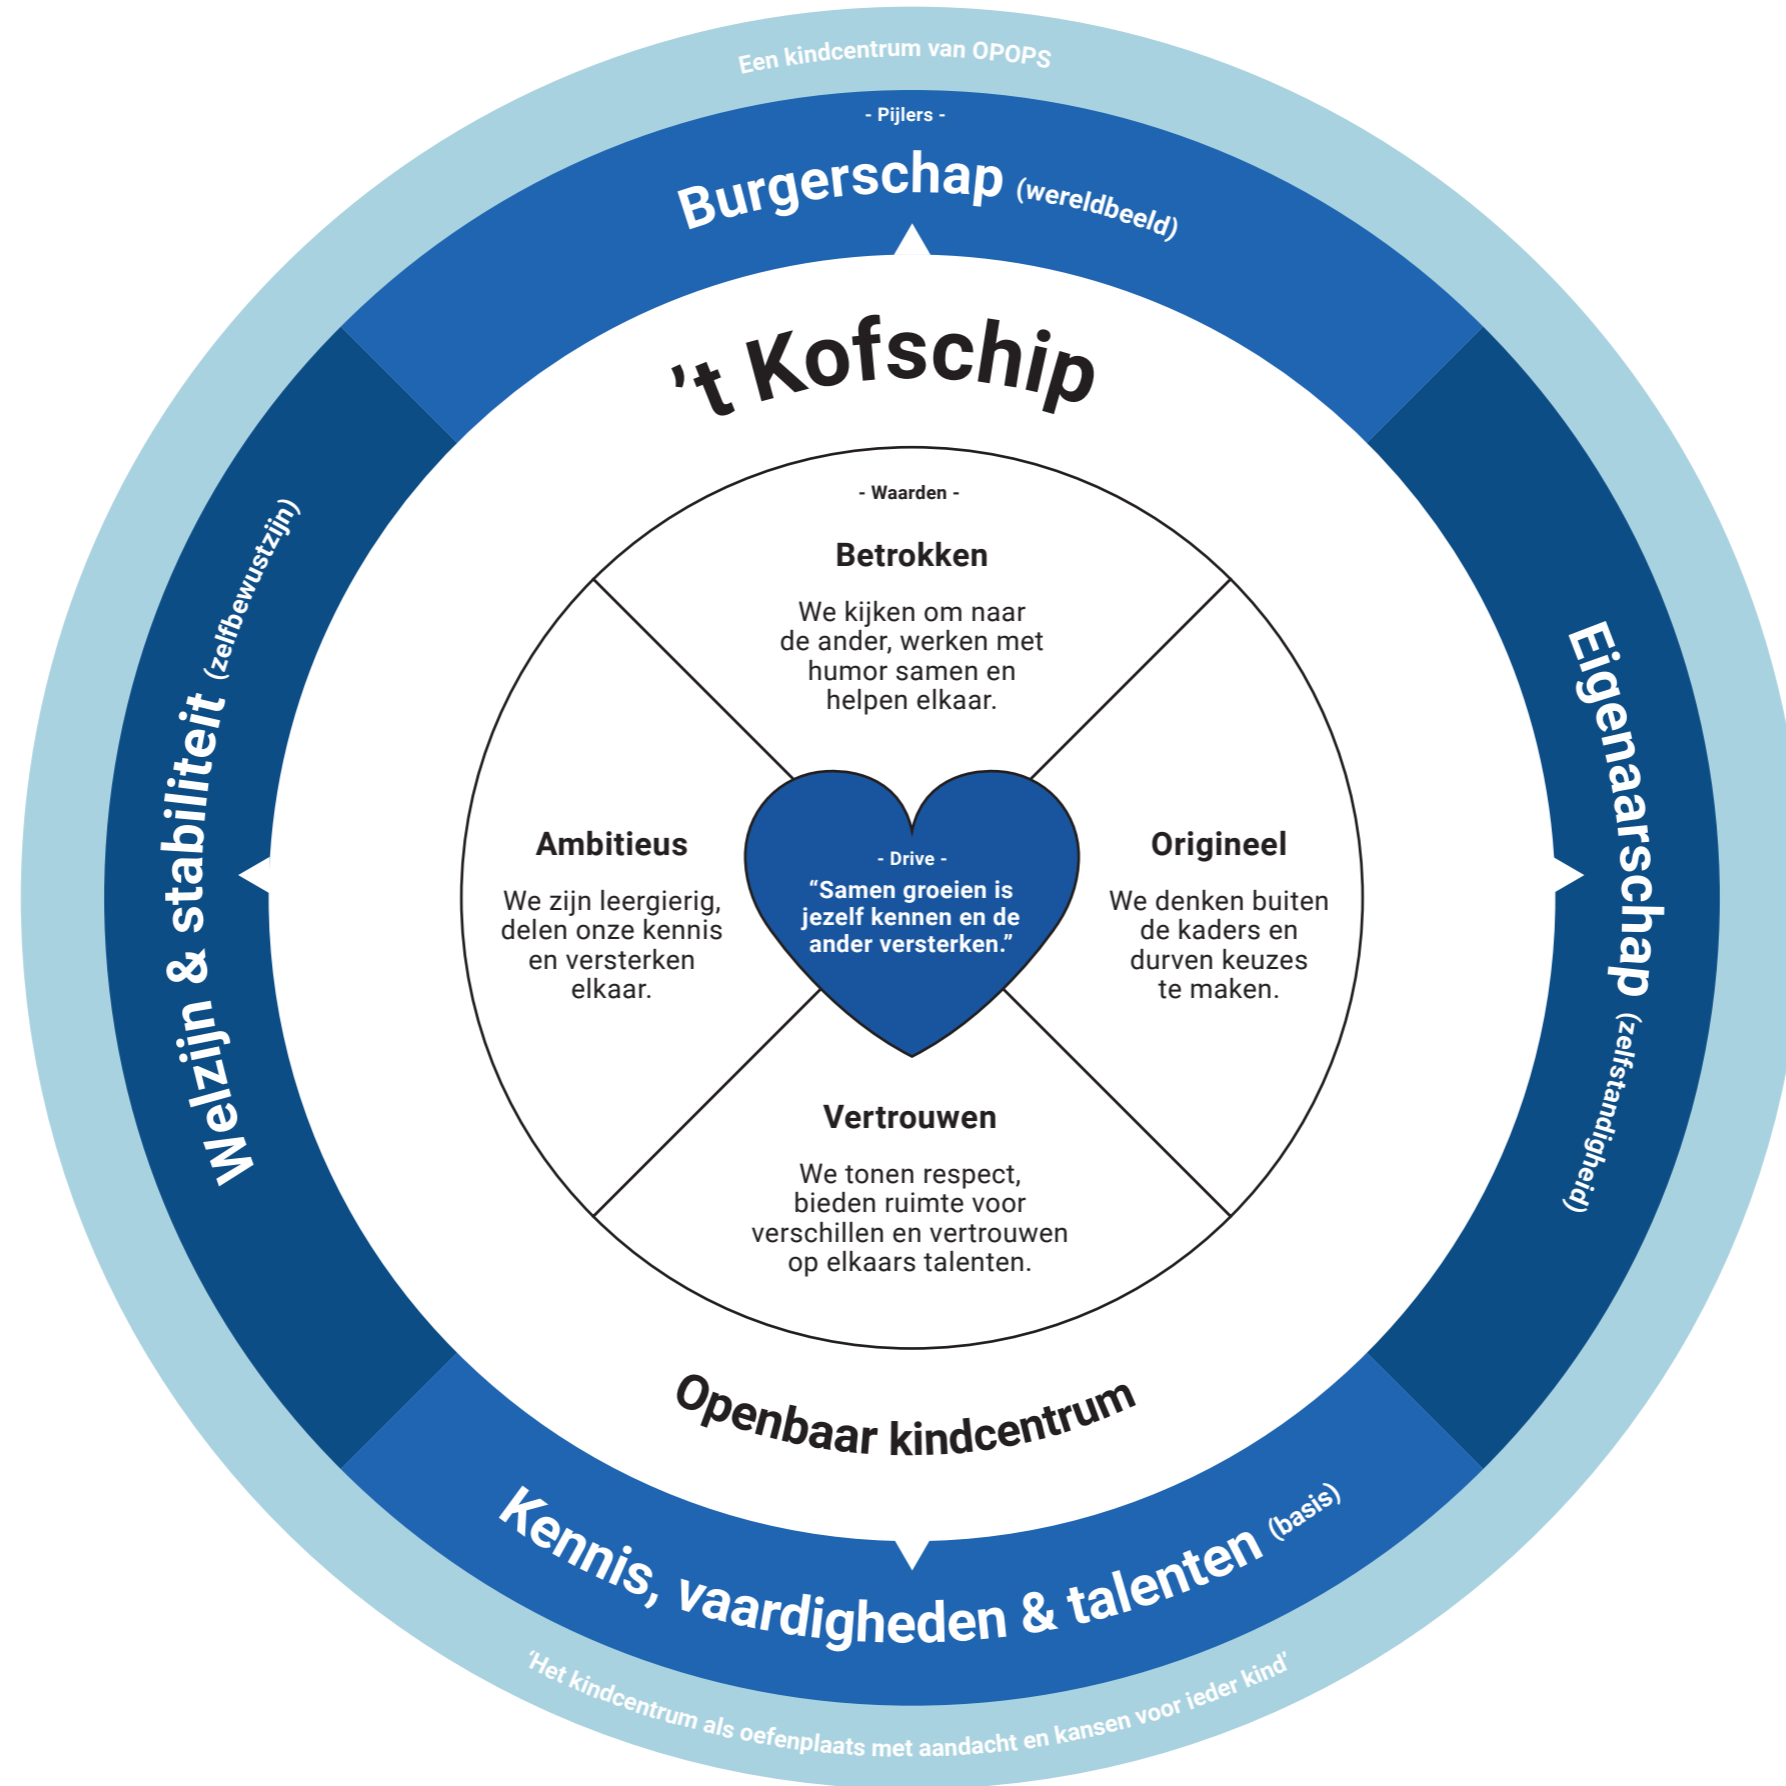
Een kindcentrum van OPOPS

- Pijlers -

Burgerschap (wereldbeeld)

Welzijn & stabiliteit (zelfbewustzijn)

Eigenaarschap (zelfstandigheid)

't Kofschip

- Waarden -

Betrokken

We kijken om naar de ander, werken met humor samen en helpen elkaar.

Ambitieus

We zijn leergierig, delen onze kennis en versterken elkaar.

- Drive -

“Samen groeien is jezelf kennen en de ander versterken.”

Origineel

We denken buiten de kaders en durven keuzes te maken.

Vertrouwen

We tonen respect, bieden ruimte voor verschillen en vertrouwen op elkaars talenten.

Openbaar kindcentrum

Kennis, vaardigheden & talenten (basis)

'Het kindcentrum als oefenplaats met aandacht en kansen voor ieder kind'